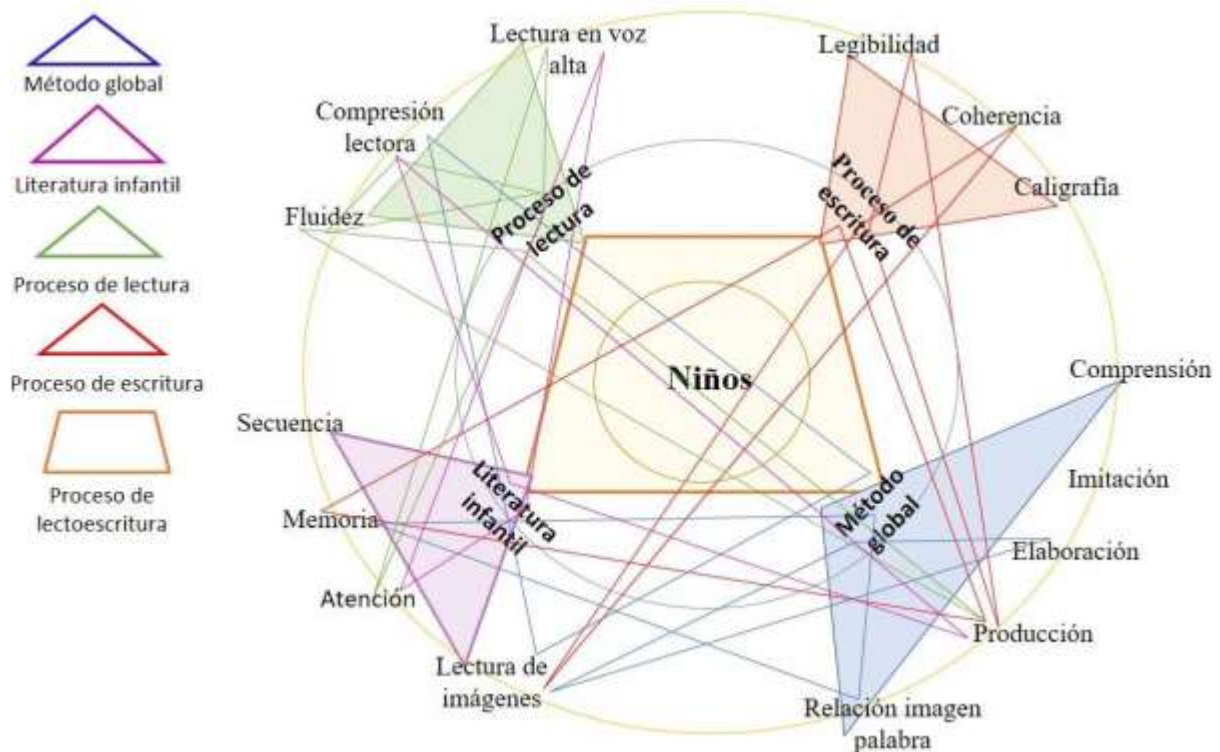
Método global

Literatura infantil

Proceso de lectura

Proceso de escritura

Proceso de lectoescritura

Lectura en voz alta

Legibilidad

Coherencia

Compresión lectora

Caligrafia

Fluidez

Proceso de lectura

Proceso de escritura

Niños

Comprensión

Secuencia

Imitación

Literatura infantil

Método global

Memoria

Elaboración

Atención

Producción

Lectura de imágenes

Relación imagen palabra